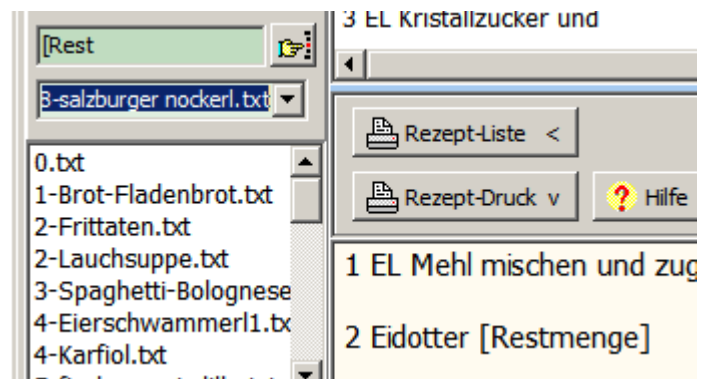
[Rest

3-salzburger nockerl.txt

0.txt
1-Brot-Fladenbrot.txt
2-Frittaten.txt
2-Lauchsuppe.txt
3-Spaghetti-Bolognese
4-Eierschwammerl1.tx
4-Karfiol.txt

3 EL Kristallzucker und

Rezept-Liste <

Rezept-Druck v

Hilfe

1 EL Mehl mischen und zug

2 Eidotter [Restmenge]